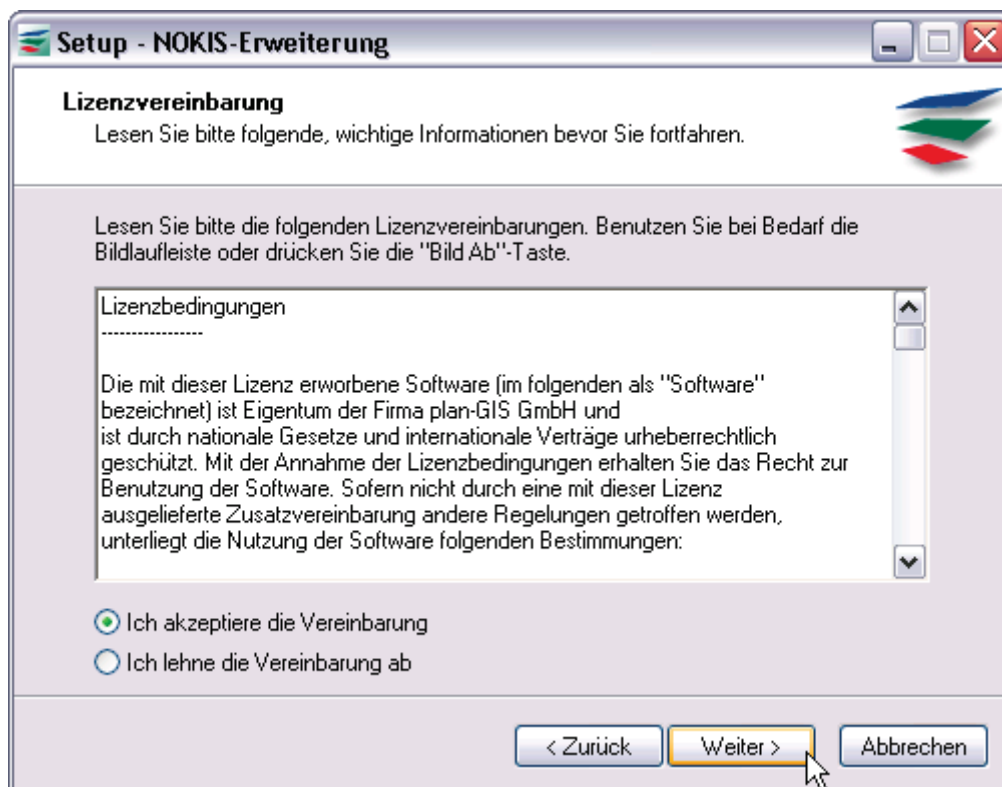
Setup - NOKIS-Erweiterung

Lizenzvereinbarung
Lesen Sie bitte folgende, wichtige Informationen bevor Sie fortfahren.

Lesen Sie bitte die folgenden Lizenzvereinbarungen. Benutzen Sie bei Bedarf die Bildlaufleiste oder drücken Sie die "Bild Ab"-Taste.

Lizenzbedingungen
-----------------

Die mit dieser Lizenz erworbene Software (im folgenden als "Software" bezeichnet) ist Eigentum der Firma plan-GIS GmbH und ist durch nationale Gesetze und internationale Verträge urheberrechtlich geschützt. Mit der Annahme der Lizenzbedingungen erhalten Sie das Recht zur Benutzung der Software. Sofern nicht durch eine mit dieser Lizenz ausgelieferte Zusatzvereinbarung andere Regelungen getroffen werden, unterliegt die Nutzung der Software folgenden Bestimmungen:

Ich akzeptiere die Vereinbarung
Ich lehne die Vereinbarung ab

< Zurück
Weiter >
Abbrechen